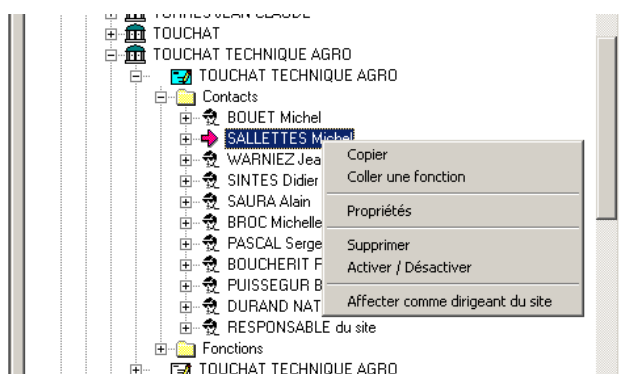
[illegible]
TOUCHAT
TOUCHAT TECHNIQUE AGRO
TOUCHAT TECHNIQUE AGRO
Contacts
BOUET Michel
SALLETTES Michel
WARNIEZ Jea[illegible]
SINTES Didier
SAURA Alain
BROC Michelle
PASCAL Serge
BOUCHERIT F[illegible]
PUISSEGUR B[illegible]
DURAND NAT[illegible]
RESPONSABLE du site
Fonctions
TOUCHAT TECHNIQUE AGRO

Copier
Coller une fonction
Propriétés
Supprimer
Activer / Désactiver
Affecter comme dirigeant du site